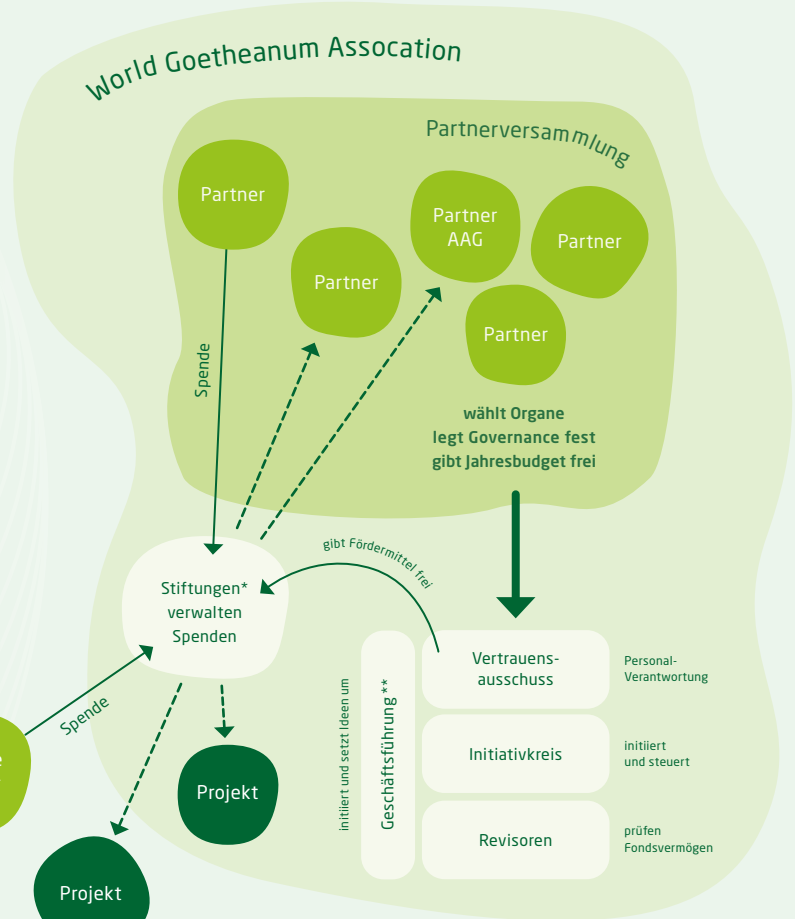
World Goetheanum Assocation

Partnerversammlung

Partner

Partner

Partner AAG

Partner

Partner

wählt Organe
legt Governance fest
gibt Jahresbudget frei

Spende

gibt Fördermittel frei

Stiftungen* verwalten Spenden

Spende

Projekt

Projekt

initiiert und setzt Ideen um

Geschäftsführung**

Vertrauens-ausschuss

Personal-Verantwortung

Initiativkreis

initiiert und steuert

Revisoren

prüfen Fondsvermögen